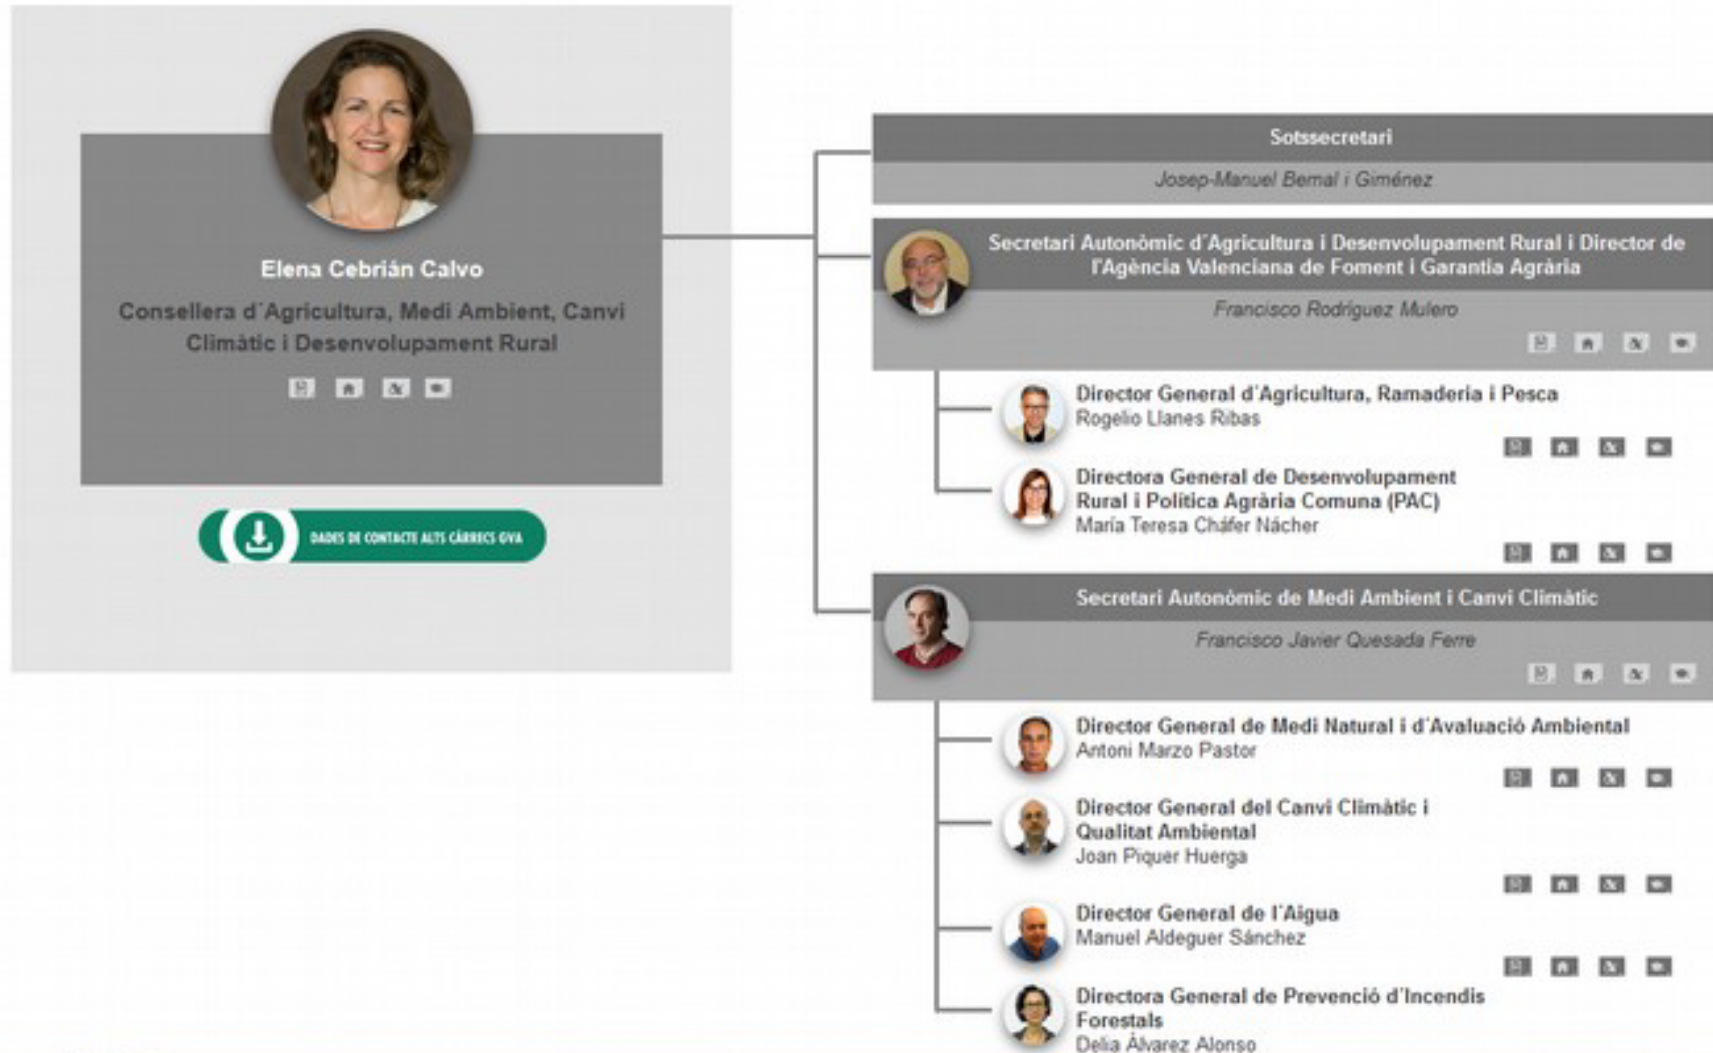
Elena Cebrián Calvo

Consellera d´Agricultura, Medi Ambient, Canvi Climàtic i Desenvolupament Rural

DADES DE CONTACTE ALTS CÀRRECS GVA

Sotssecretari

Josep-Manuel Bernal i Giménez

Secretari Autonòmic d'Agricultura i Desenvolupament Rural i Director de l'Agència Valenciana de Foment i Garantia Agrària

Francisco Rodríguez Mulero

Director General d'Agricultura, Ramaderia i Pesca
Rogelio Llanes Ribas

Directora General de Desenvolupament Rural i Política Agrària Comuna (PAC)
María Teresa Cháfer Nácher

Secretari Autonòmic de Medi Ambient i Canvi Climàtic

Francisco Javier Quesada Ferre

Director General de Medi Natural i d'Avaluació Ambiental
Antoni Marzo Pastor

Director General del Canvi Climàtic i Qualitat Ambiental
Joan Piquer Huerga

Director General de l'Aigua
Manuel Aldeguer Sánchez

Directora General de Prevenció d'Incendis Forestals
Delia Álvarez Alonso